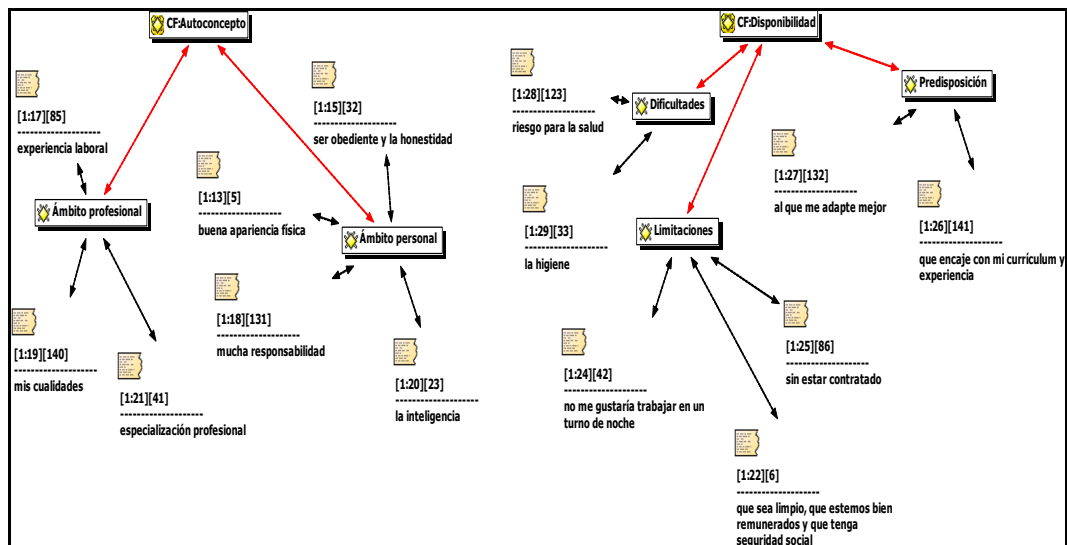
CF:Autoconcepto

[1:17][85]
--------------------
experiencia laboral

Ámbito profesional

[1:19][140]
--------------------
mis cualidades

[1:21][41]
--------------------
especialización profesional

[1:13][5]
--------------------
buena apariencia física

[1:15][32]
--------------------
ser obediente y la honestidad

Ámbito personal

[1:18][131]
--------------------
mucha responsabilidad

[1:20][23]
--------------------
la inteligencia

CF:Disponibilidad

[1:28][123]
--------------------
riesgo para la salud

Dificultades

[1:29][33]
--------------------
la higiene

Limitaciones

[1:24][42]
--------------------
no me gustaría trabajar en un turno de noche

[1:22][6]
--------------------
que sea limpio, que estemos bien remunerados y que tenga seguridad social

[1:25][86]
--------------------
sin estar contratado

Predisposición

[1:27][132]
--------------------
al que me adapte mejor

[1:26][141]
--------------------
que encaje con mi currículum y experiencia